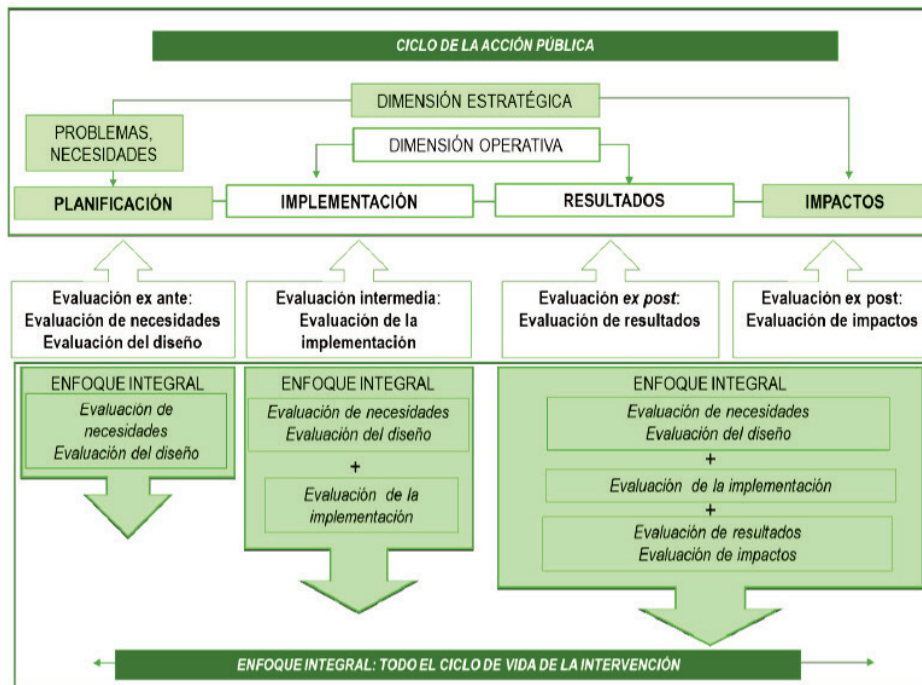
CICLO DE LA ACCIÓN PÚBLICA

DIMENSIÓN ESTRATÉGICA

PROBLEMAS, NECESIDADES

DIMENSIÓN OPERATIVA

PLANIFICACIÓN

IMPLEMENTACIÓN

RESULTADOS

IMPACTOS

Evaluación ex ante: Evaluación de necesidades Evaluación del diseño

Evaluación intermedia: Evaluación de la implementación

Evaluación *ex post*: Evaluación de resultados

Evaluación ex post: Evaluación de impactos

ENFOQUE INTEGRAL
*Evaluación de necesidades*
*Evaluación del diseño*

ENFOQUE INTEGRAL
*Evaluación de necesidades*
*Evaluación del diseño*
+
*Evaluación de la implementación*

ENFOQUE INTEGRAL
*Evaluación de necesidades*
*Evaluación del diseño*
+
*Evaluación de la implementación*
+
*Evaluación de resultados*
*Evaluación de impactos*

*ENFOQUE INTEGRAL: TODO EL CICLO DE VIDA DE LA INTERVENCIÓN*